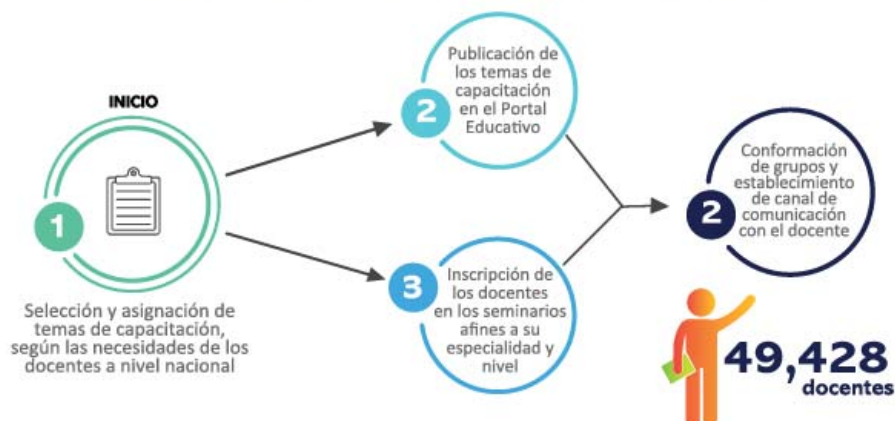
INICIO

1

Selección y asignación de temas de capacitación, según las necesidades de los docentes a nivel nacional

2

Publicación de los temas de capacitación en el Portal Educativo

3

Inscripción de los docentes en los seminarios afines a su especialidad y nivel

2

Conformación de grupos y establecimiento de canal de comunicación con el docente

49,428
docentes